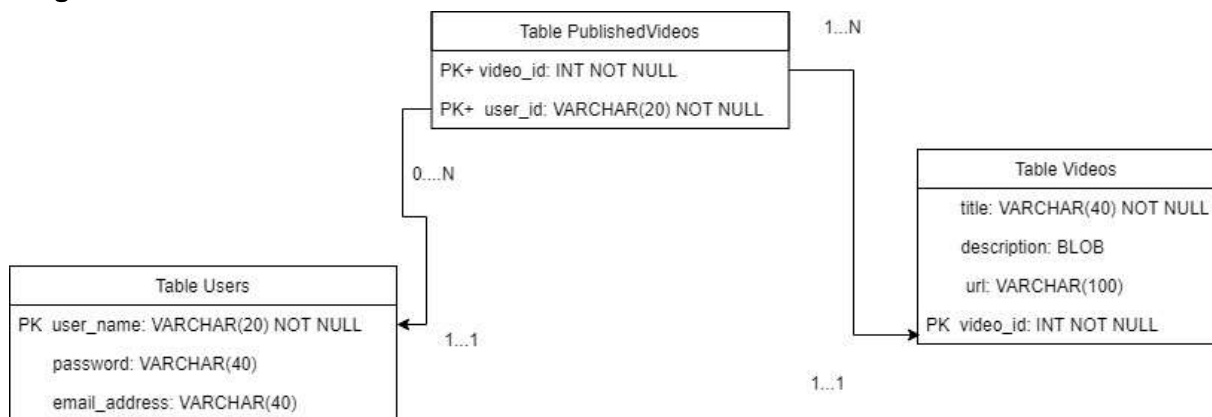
Table PublishedVideos

PK+ video_id: INT NOT NULL

PK+ user_id: VARCHAR(20) NOT NULL

1...N

0....N

Table Videos

title: VARCHAR(40) NOT NULL

description: BLOB

url: VARCHAR(100)

PK video_id: INT NOT NULL

Table Users

PK user_name: VARCHAR(20) NOT NULL

password: VARCHAR(40)

email_address: VARCHAR(40)

1...1

1...1